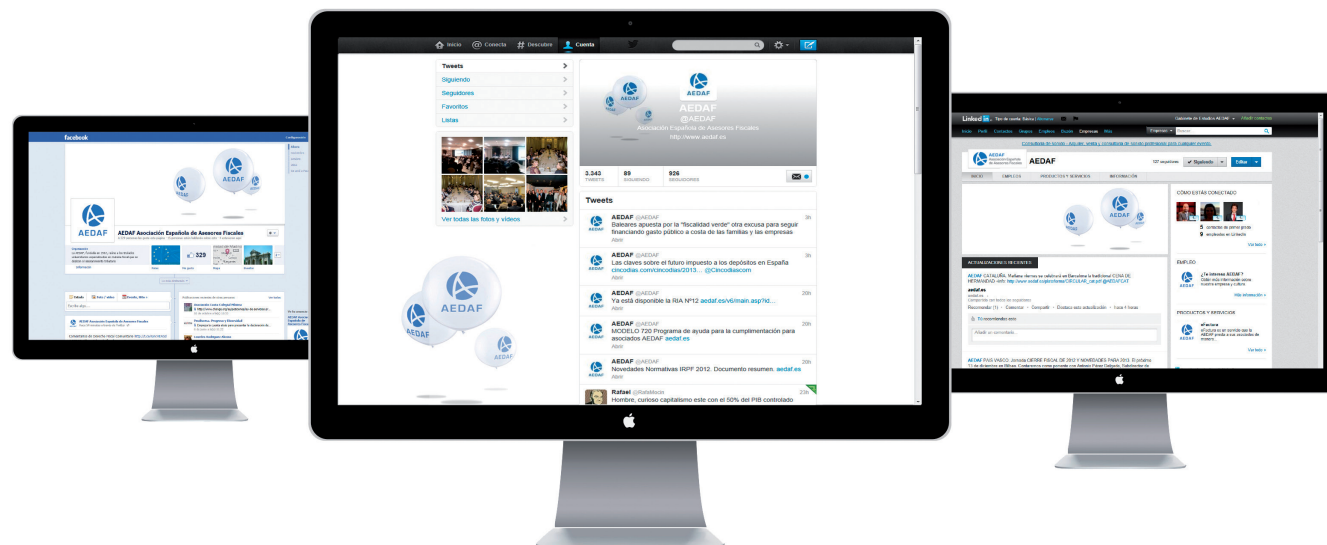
facebook

AEDAF

AEDAF Asociación Española de Asesores Fiscales

329

Inicio Conecta Descubre Cuenta

Tweets
Siguiendo
Seguidores
Favoritos
Listas

Ver todas las fotos y videos

AEDAF
AEDAF
@AEDAF
Asociación Española de Asesores Fiscales
http://www.aedaf.es

3.343 TWEETS
89 SIGUIENDO
926 SEGUIDORES

Tweets

AEDAF @AEDAF 3h
Baleares apuesta por la "fiscalidad verde" otra excusa para seguir financiando gasto público a costa de las familias y las empresas
Abrir

AEDAF @AEDAF 3h
Las claves sobre el futuro impuesto a los depósitos en España cincodias.com/cincodias/2013... @Cincodiascom
Abrir

AEDAF @AEDAF 20h
Ya está disponible la RIA Nº12 aedaf.es/v6/main.asp?id...
Abrir

AEDAF @AEDAF 20h
MODELO 720 Programa de ayuda para la cumplimentación para asociados AEDAF aedaf.es
Abrir

AEDAF @AEDAF 20h
Novedades Normativas IRPF 2012. Documento resumen. aedaf.es
Abrir

Rafael @Rafaklocin 20h
Hombre, curioso capitalismo este con el 50% del PIB controlado

AEDAF

LinkedIn
Inicio Perfil Contactos Empleos Grupos Empresas Más

AEDAF
Siguiendo
Editar

INICIO EMPLEOS PRODUCTOS Y SERVICIOS INFORMACIÓN

AEDAF

CÓMO ESTÁS CONECTADO
5
9

EMPLEO
¿Te interesa AEDAF?

PRODUCTOS Y SERVICIOS
eFactura

ACTUALIZACIONES RECIENTES
AEDAF CATALUÑA. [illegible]
AEDAF PAIS VASCO. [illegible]